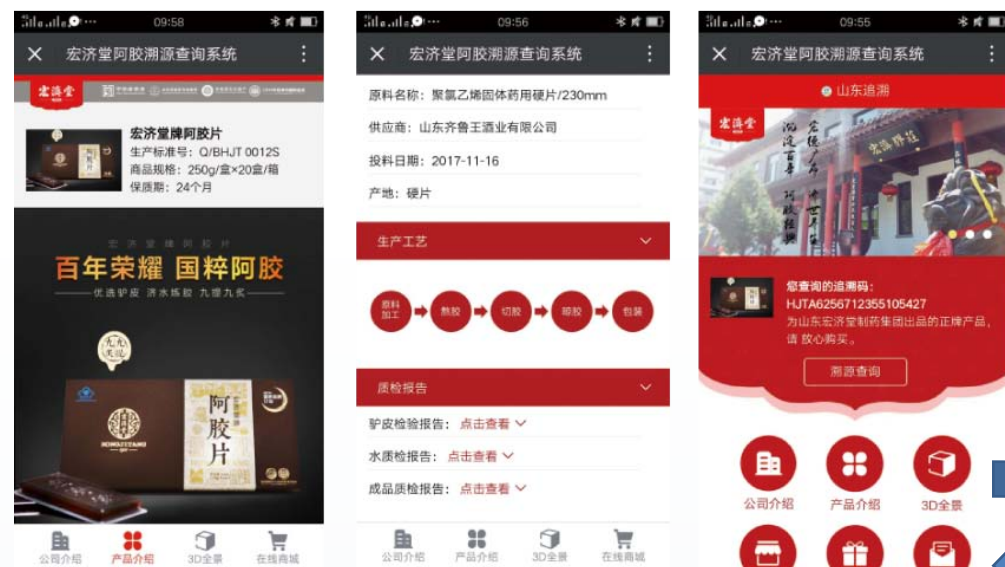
09:58

宏济堂阿胶溯源查询系统

宏济堂

宏济堂牌阿胶片
生产标准号：Q/BHJT 0012S
商品规格：250g/盒×20盒/箱
保质期：24个月

宏济堂牌阿胶片
百年荣耀 国粹阿胶
优选驴皮 济水炼胶 九提九炙

阿胶片

公司介绍 产品介绍 3D全景 在线商城

09:56

宏济堂阿胶溯源查询系统

原料名称：聚氯乙烯固体药用硬片/230mm
供应商：山东齐鲁王酒业有限公司
投料日期：2017-11-16
产地：硬片

生产工艺

原料加工 → 熬胶 → 切胶 → 晾胶 → 包装

质检报告

驴皮检验报告：点击查看
水质检报告：点击查看
成品质检报告：点击查看

公司介绍 产品介绍 3D全景 在线商城

09:55

宏济堂阿胶溯源查询系统

山东追溯

宏济堂

您查询的追溯码：
HJTA6256712355105427
为山东宏济堂制药集团出品的正牌产品，请 放心购买。

溯源查询

公司介绍 产品介绍 3D全景